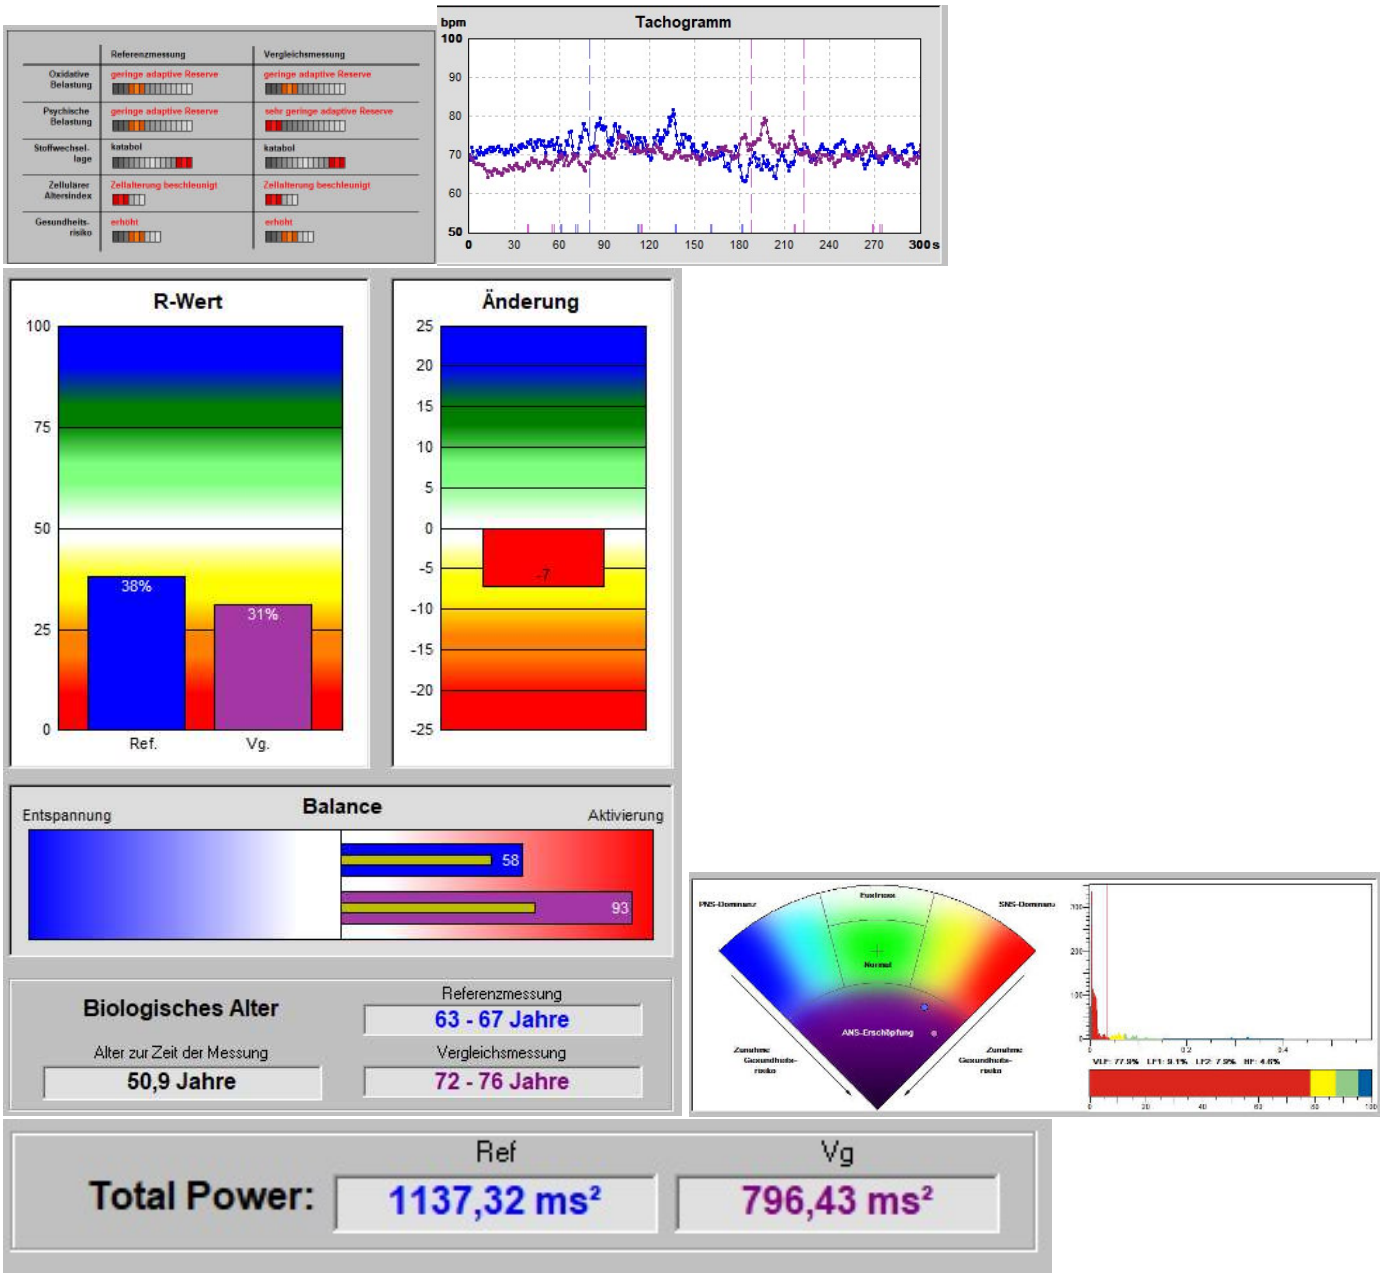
| | Referenzmessung | Vergleichsmessung |
|---|---|---|
| Oxidative Belastung | geringe adaptive Reserve | geringe adaptive Reserve |
| Psychische Belastung | geringe adaptive Reserve | sehr geringe adaptive Reserve |
| Stoffwechsellage | katabol | katabol |
| Zellulärer Altersindex | Zellalterung beschleunigt | Zellalterung beschleunigt |
| Gesundheitsrisiko | erhöht | erhöht |

Tachogramm
bpm
100
90
80
70
60
50
0 30 60 90 120 150 180 210 240 270 300 s

R-Wert
100
75
50
25
0
38%
31%
Ref.
Vg.

Änderung
25
20
15
10
5
0
-5
-10
-15
-20
-25
-7

Balance
Entspannung
Aktivierung
58
93

Biologisches Alter
Referenzmessung
63 - 67 Jahre
Alter zur Zeit der Messung
50,9 Jahre
Vergleichsmessung
72 - 76 Jahre

PNS-Dominanz
Eudrnox
SNS-Dominanz
Normal
ANS-Erschöpfung
Zunahme Gesundheitsrisiko
Zunahme Gesundheitsrisiko
300
200
100
0
0.2
0.4
VLF: 77.9% LF1: 9.1% LF2: 7.9% HF: 4.6%
0 20 40 60 80 100

Ref
Vg
Total Power:
1137,32 ms²
796,43 ms²